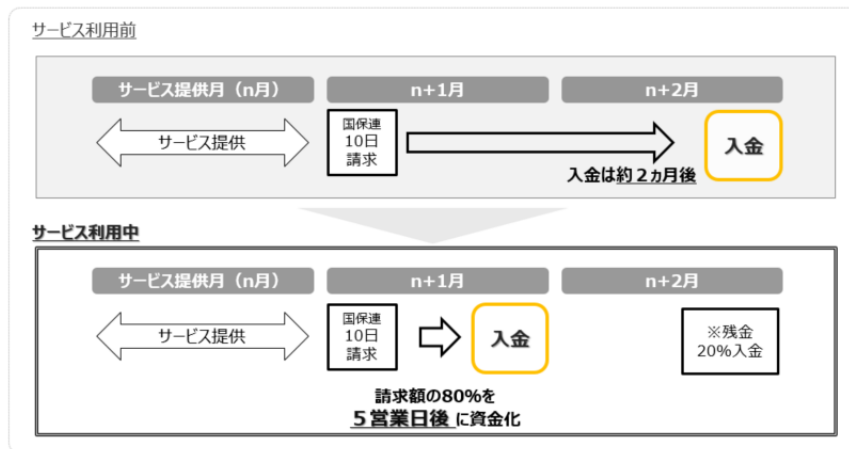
サービス利用前

サービス提供月（n月）
n+1月
n+2月

サービス提供

国保連
10日
請求

入金

入金は約２ヵ月後

サービス利用中

サービス提供月（n月）
n+1月
n+2月

サービス提供

国保連
10日
請求

入金

※残金
20%入金

請求額の80%を
５営業日後 に資金化